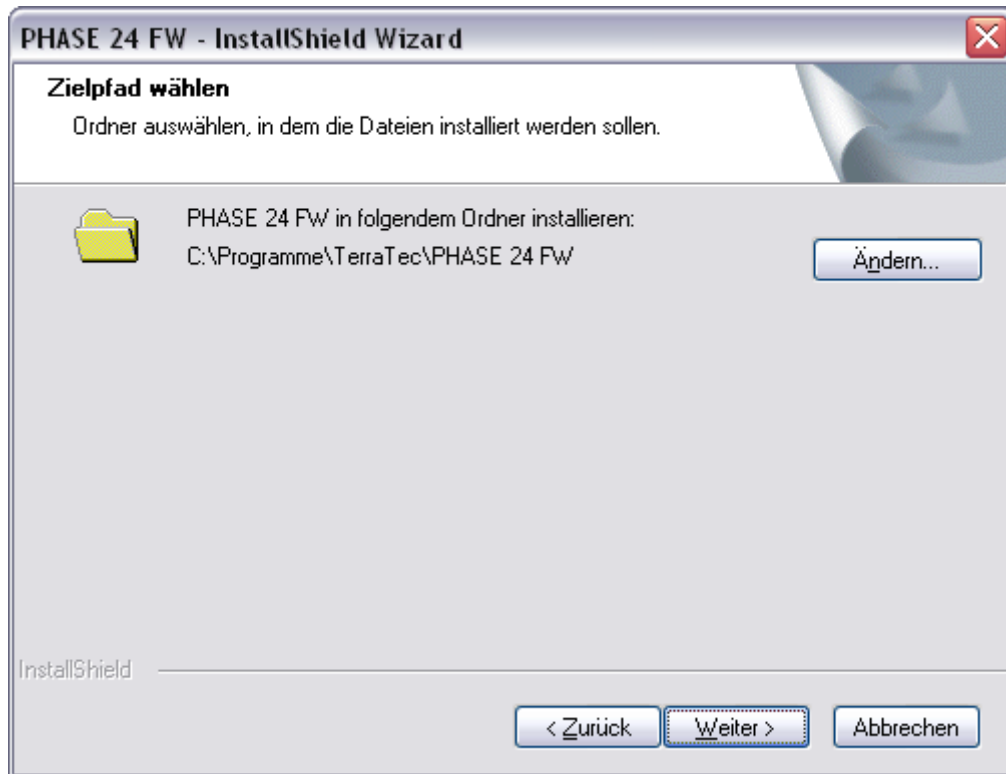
PHASE 24 FW - InstallShield Wizard

Zielpfad wählen

Ordner auswählen, in dem die Dateien installiert werden sollen.

PHASE 24 FW in folgendem Ordner installieren:
C:\Programme\TerraTec\PHASE 24 FW

Ändern...

InstallShield

< Zurück

Weiter >

Abbrechen